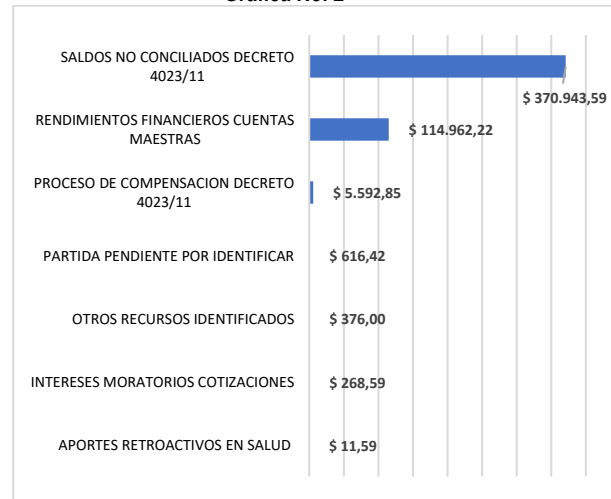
Gráfica No. 2

SALDOS NO CONCILIADOS DECRETO 4023/11
$ 370.943,59

RENDIMIENTOS FINANCIEROS CUENTAS MAESTRAS
$ 114.962,22

PROCESO DE COMPENSACION DECRETO 4023/11
$ 5.592,85

PARTIDA PENDIENTE POR IDENTIFICAR
$ 616,42

OTROS RECURSOS IDENTIFICADOS
$ 376,00

INTERESES MORATORIOS COTIZACIONES
$ 268,59

APORTES RETROACTIVOS EN SALUD
$ 11,59